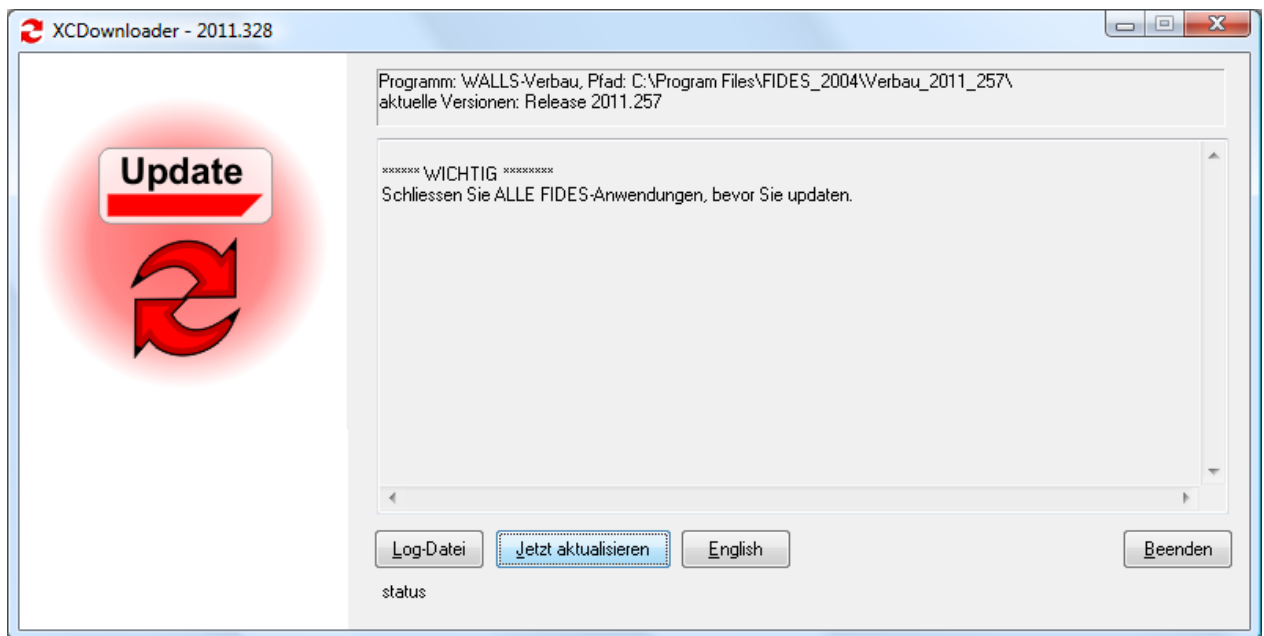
XCDownloader - 2011.328

Update

Programm: WALLS-Verbau, Pfad: C:\Program Files\FIDES_2004\Verbau_2011_257\
aktuelle Versionen: Release 2011.257

****** WICHTIG ********
Schliessen Sie ALLE FIDES-Anwendungen, bevor Sie updaten.

Log-Datei Jetzt aktualisieren English Beenden

status